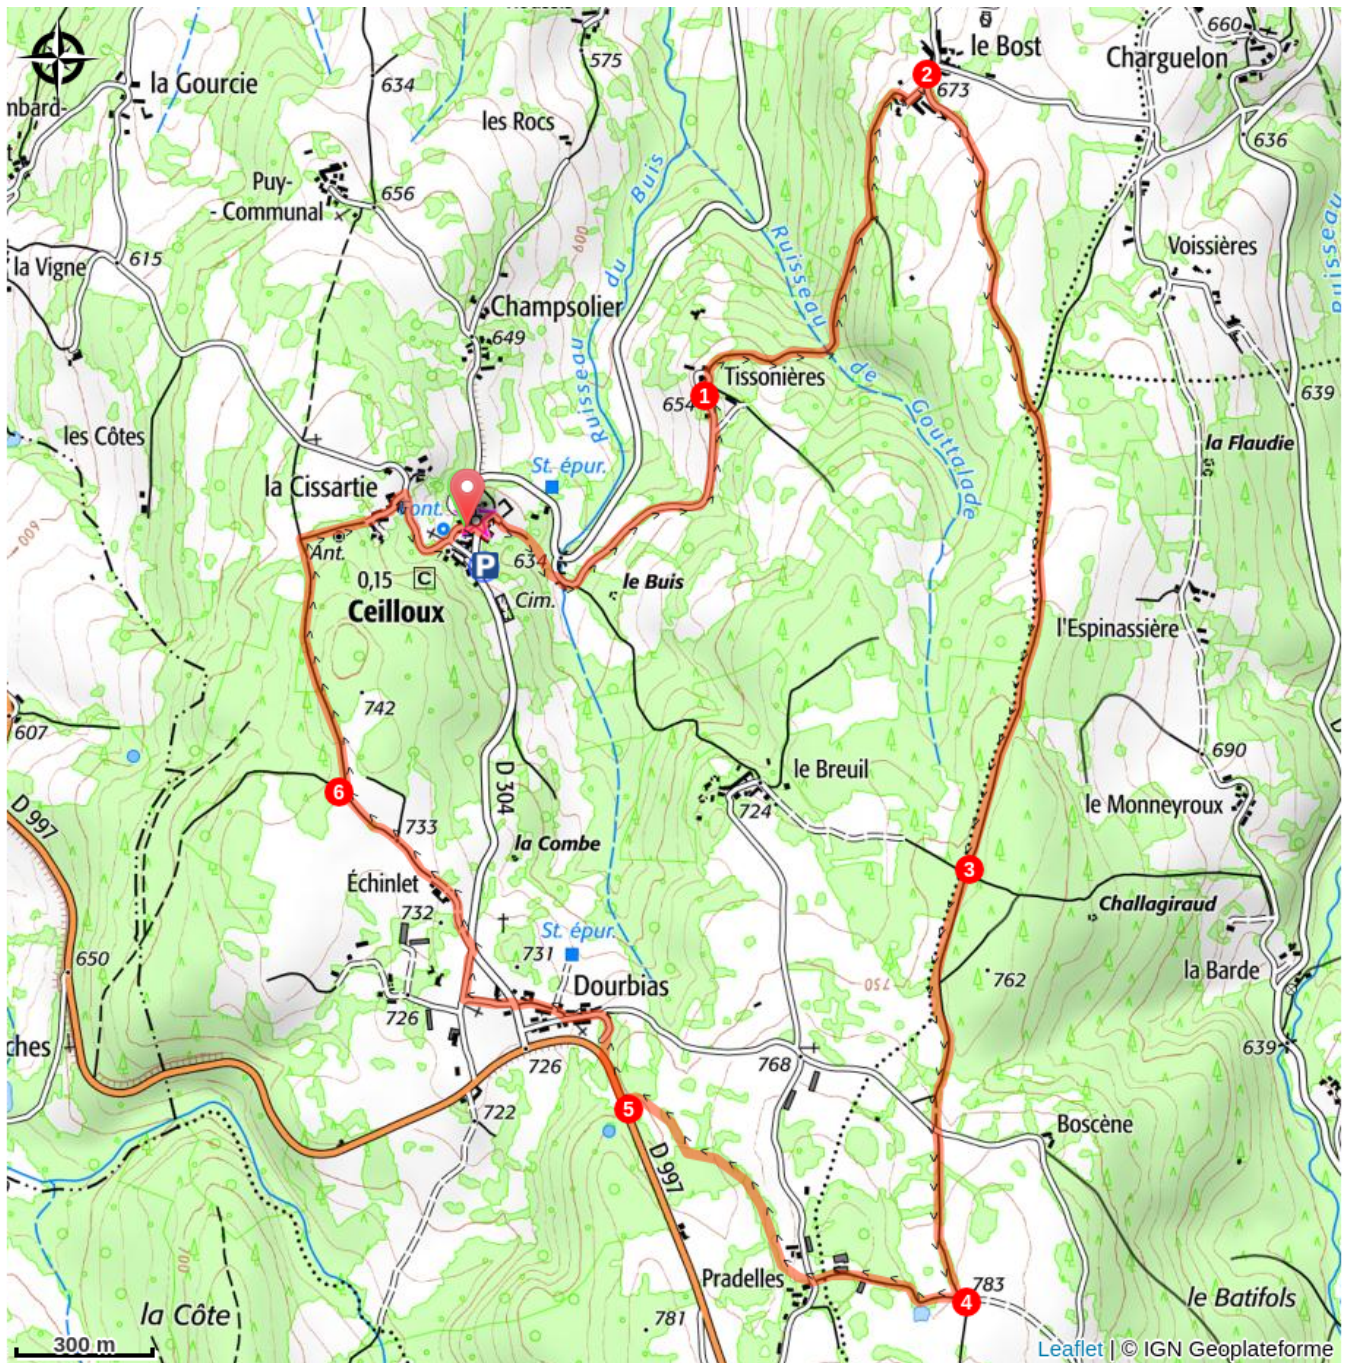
la Gourcie
mbard-
634
575
les Rocs
Puy-
- Communal
656
la Vigne
615
Champsolier
649
le Bost
Charguelon
660
673
636
Voissières
Tissonières
654
Ruisseau du Buis
Ruisseau de Gouttalade
639
la Flaudie
les Côtes
la Cissartie
Cont.
St. épur.
Ant.
634
0,15
Ceilloux
Cim.
le Buis
l'Espinassière
742
607
690
le Breuil
724
le Monneyroux
D 997
733
D 304
la Combe
Échinlet
732
Challagiraud
St. épur.
731
762
la Barde
650
Dourbias
726
726
768
639
ches
722
Boscène
D 997
Pradelles
783
781
la Côte
le Batifols
300 m
1
2
3
4
5
6
Leaflet | © IGN Geoplateforme